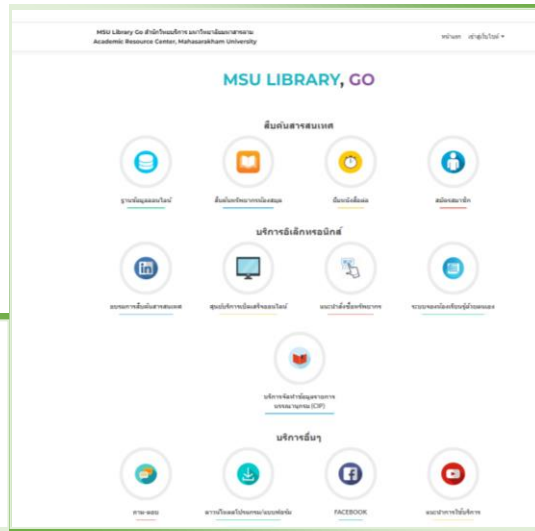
MSU Library Go สำนักวิทยบริการ มหาวิทยาลัยมหาสารคาม
Academic Resource Center, Mahasarakham University

หน้าแรก เข้าสู่ระบบ ▾

MSU LIBRARY, GO

สืบค้นสารสนเทศ

ฐานข้อมูลออนไลน์

สืบค้นทรัพยากรห้องสมุด

สืบหนังสือต่อ

สมัครสมาชิก

บริการอิเล็กทรอนิกส์

อบรมการสืบค้นสารสนเทศ

ศูนย์บริการยืมเครื่องออนไลน์

แนะนำสั่งซื้อทรัพยากร

ระบบจองห้องค้นคว้าออนไลน์

บริการจัดทำข้อมูลทางบรรณานุกรม (CIP)

บริการอื่นๆ

ถาม-ตอบ

ดาวน์โหลดโปรแกรม/แบบฟอร์ม

FACEBOOK

แนะนำการใช้บริการ